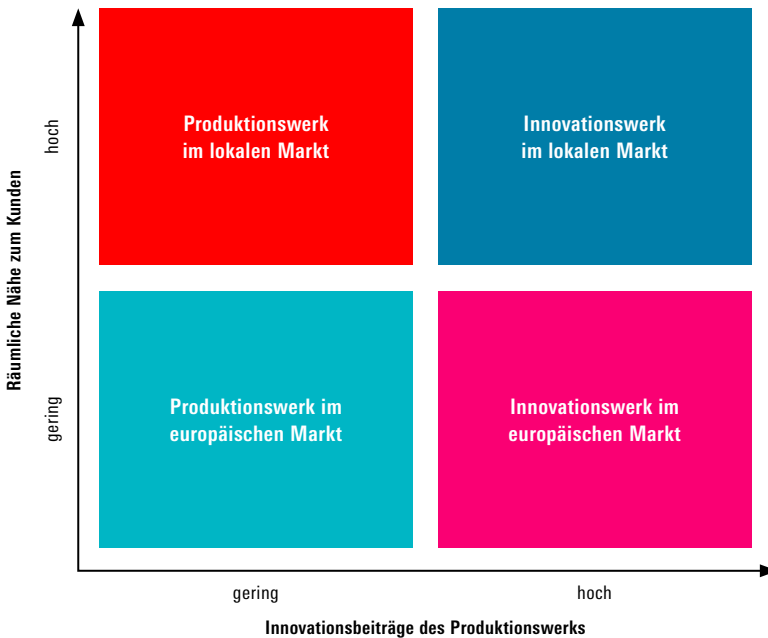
Räumliche Nähe zum Kunden

hoch

gering

Produktionswerk im lokalen Markt

Innovationswerk im lokalen Markt

Produktionswerk im europäischen Markt

Innovationswerk im europäischen Markt

gering

hoch

Innovationsbeiträge des Produktionswerks